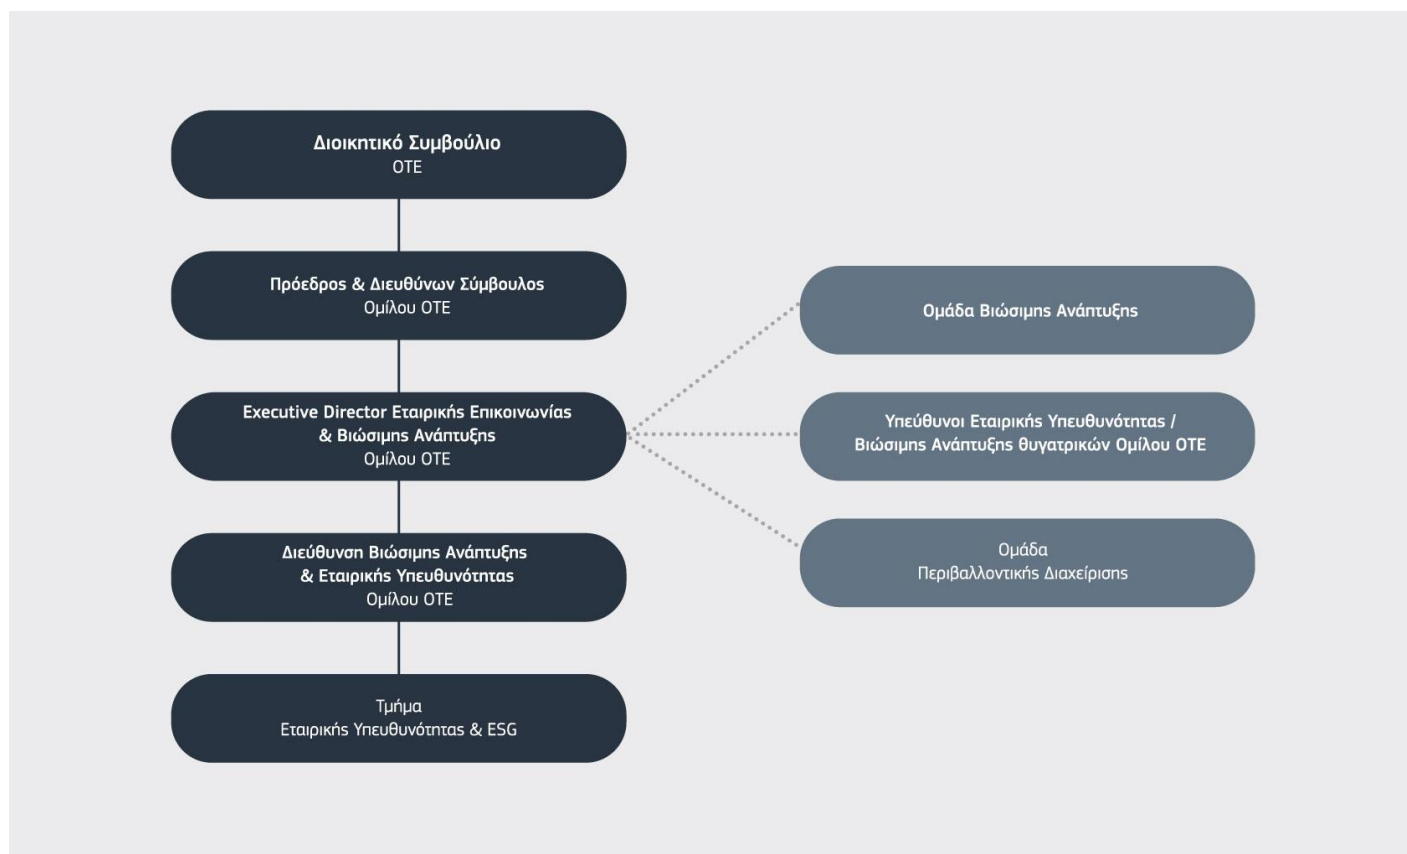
Διοικητικό Συμβούλιο
ΟΤΕ

Πρόεδρος & Διευθύνων Σύμβουλος
Ομίλου ΟΤΕ

Executive Director Εταιρικής Επικοινωνίας & Βιώσιμης Ανάπτυξης
Ομίλου ΟΤΕ

Διεύθυνση Βιώσιμης Ανάπτυξης & Εταιρικής Υπευθυνότητας
Ομίλου ΟΤΕ

Τμήμα
Εταιρικής Υπευθυνότητας & ESG

Ομάδα Βιώσιμης Ανάπτυξης

Υπεύθυνοι Εταιρικής Υπευθυνότητας / Βιώσιμης Ανάπτυξης θυγατρικών Ομίλου ΟΤΕ

Ομάδα
Περιβαλλοντικής Διαχείρισης